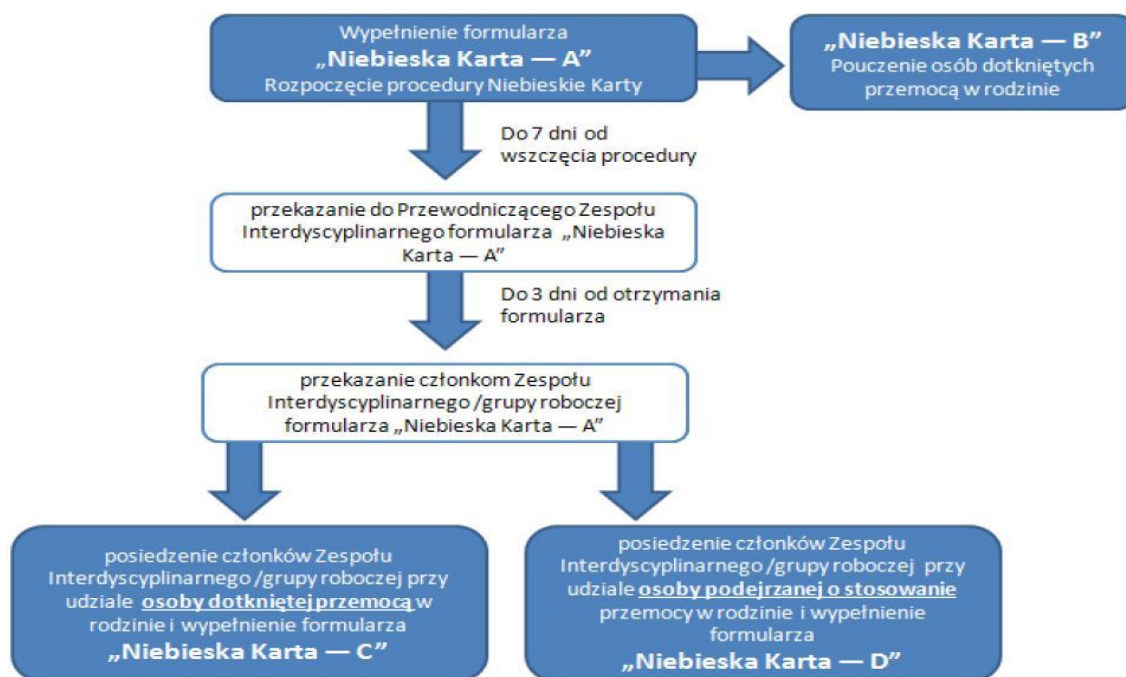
Wypełnienie formularza
„Niebieska Karta — A"
Rozpoczęcie procedury Niebieskie Karty

„Niebieska Karta — B"
Pouczenie osób dotkniętych przemocą w rodzinie

Do 7 dni od wszczęcia procedury

przekazanie do Przewodniczącego Zespołu Interdyscyplinarnego formularza „Niebieska Karta — A"

Do 3 dni od otrzymania formularza

przekazanie członkom Zespołu Interdyscyplinarnego /grupy roboczej formularza „Niebieska Karta — A"

posiedzenie członków Zespołu Interdyscyplinarnego /grupy roboczej przy udziale osoby dotkniętej przemocą w rodzinie i wypełnienie formularza
„Niebieska Karta — C"

posiedzenie członków Zespołu Interdyscyplinarnego /grupy roboczej przy udziale osoby podejrzanej o stosowanie przemocy w rodzinie i wypełnienie formularza
„Niebieska Karta — D"